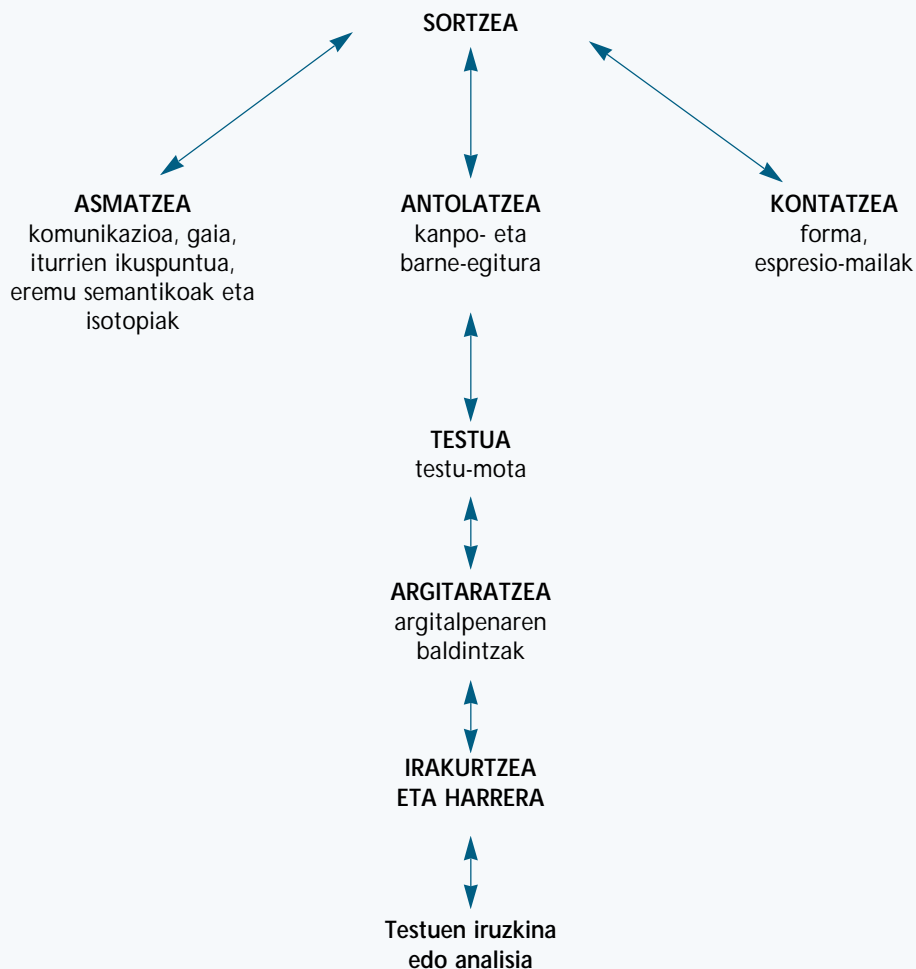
SORTZEA

ASMATZEA
komunikazioa, gaia, iturrien ikuspuntua, eremu semantikoak eta isotopiak

ANTOLATZEA
kanpo- eta barne-egitura

KONTATZEA
forma, espresio-mailak

TESTUA
testu-mota

ARGITARATZEA
argitalpenaren baldintzak

IRAKURTZEA ETA HARRERA

Testuen iruzkina edo analisia